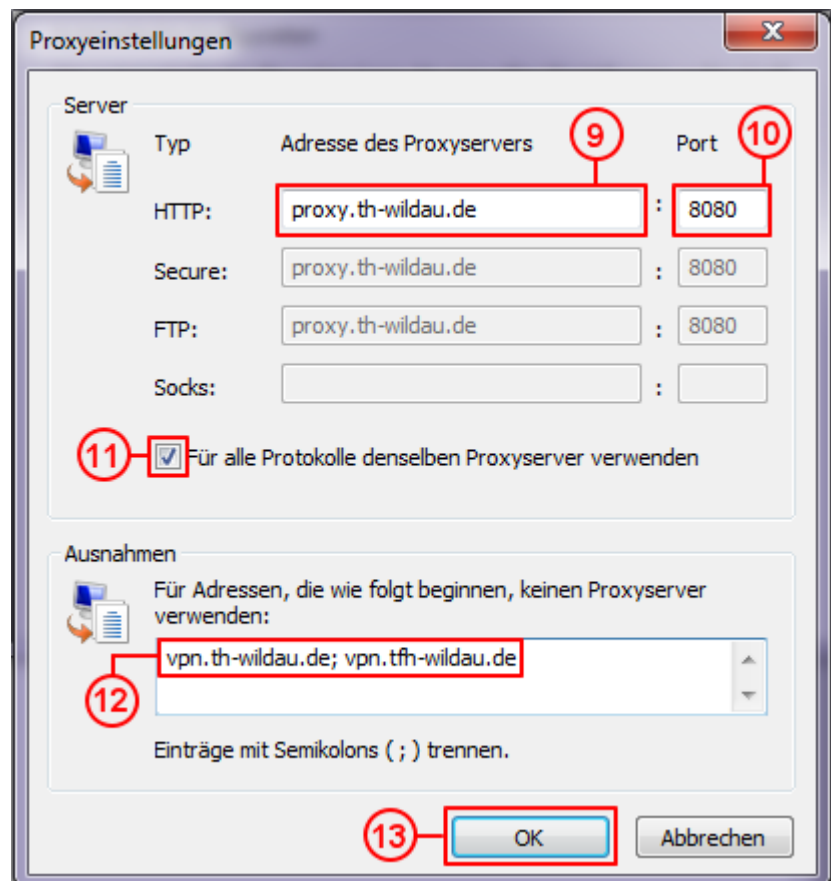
Proxyeinstellungen

Server

Typ

Adresse des Proxyservers

9

Port

10

HTTP: proxy.th-wildau.de : 8080

Secure: proxy.th-wildau.de : 8080

FTP: proxy.th-wildau.de : 8080

Socks: :

11

Für alle Protokolle denselben Proxyserver verwenden

Ausnahmen

Für Adressen, die wie folgt beginnen, keinen Proxyserver verwenden:

vpn.th-wildau.de; vpn.tfh-wildau.de

12

Einträge mit Semikolons ( ; ) trennen.

13

OK

Abbrechen